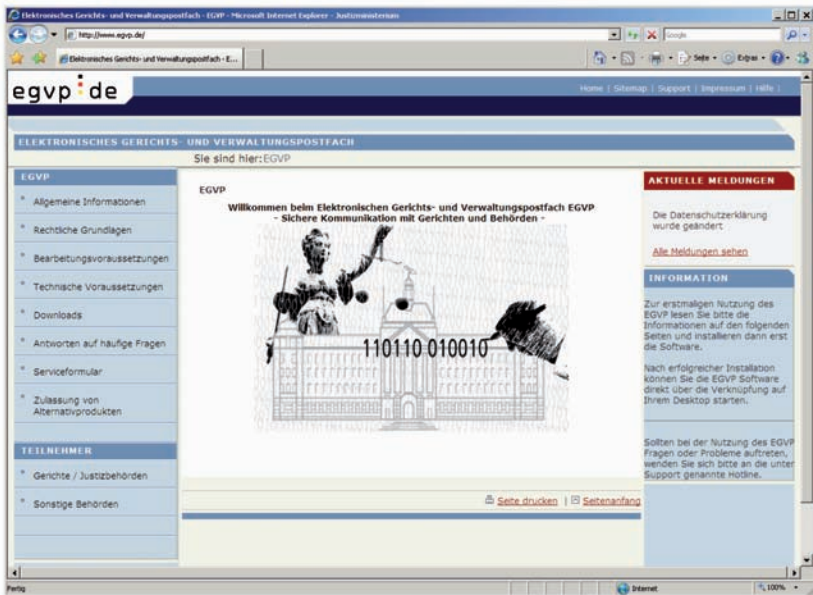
Elektronisches Gerichts- und Verwaltungspostfach - EGVP - Microsoft Internet Explorer - Justizministerium

http://www.egvp.de/

Google

Elektronisches Gerichts- und Verwaltungspostfach - E...

Seite · Extras ·

egvp.de

Home | Sitemap | Support | Impressum | Hilfe |

ELEKTRONISCHES GERICHTS- UND VERWALTUNGSPOSTFACH

Sie sind hier: EGVP

EGVP

Allgemeine Informationen

Rechtliche Grundlagen

Bearbeitungsvoraussetzungen

Technische Voraussetzungen

Downloads

Antworten auf häufige Fragen

Serviceformular

Zulassung von Alternativprodukten

TEILNEHMER

Gerichte / Justizbehörden

Sonstige Behörden

EGVP

Willkommen beim Elektronischen Gerichts- und Verwaltungspostfach EGVP
- Sichere Kommunikation mit Gerichten und Behörden -

110110 010010

Seite drucken | Seitenanfang

AKTUELLE MELDUNGEN

Die Datenschutzerklärung wurde geändert

Alle Meldungen sehen

INFORMATION

Zur erstmaligen Nutzung des EGVP lesen Sie bitte die Informationen auf den folgenden Seiten und installieren dann erst die Software.

Nach erfolgreicher Installation können Sie die EGVP Software direkt über die Verknüpfung auf Ihrem Desktop starten.

Sollten bei der Nutzung des EGVP Fragen oder Probleme auftreten, wenden Sie sich bitte an die unter Support genannte Hotline.

Fertig

Internet

100%